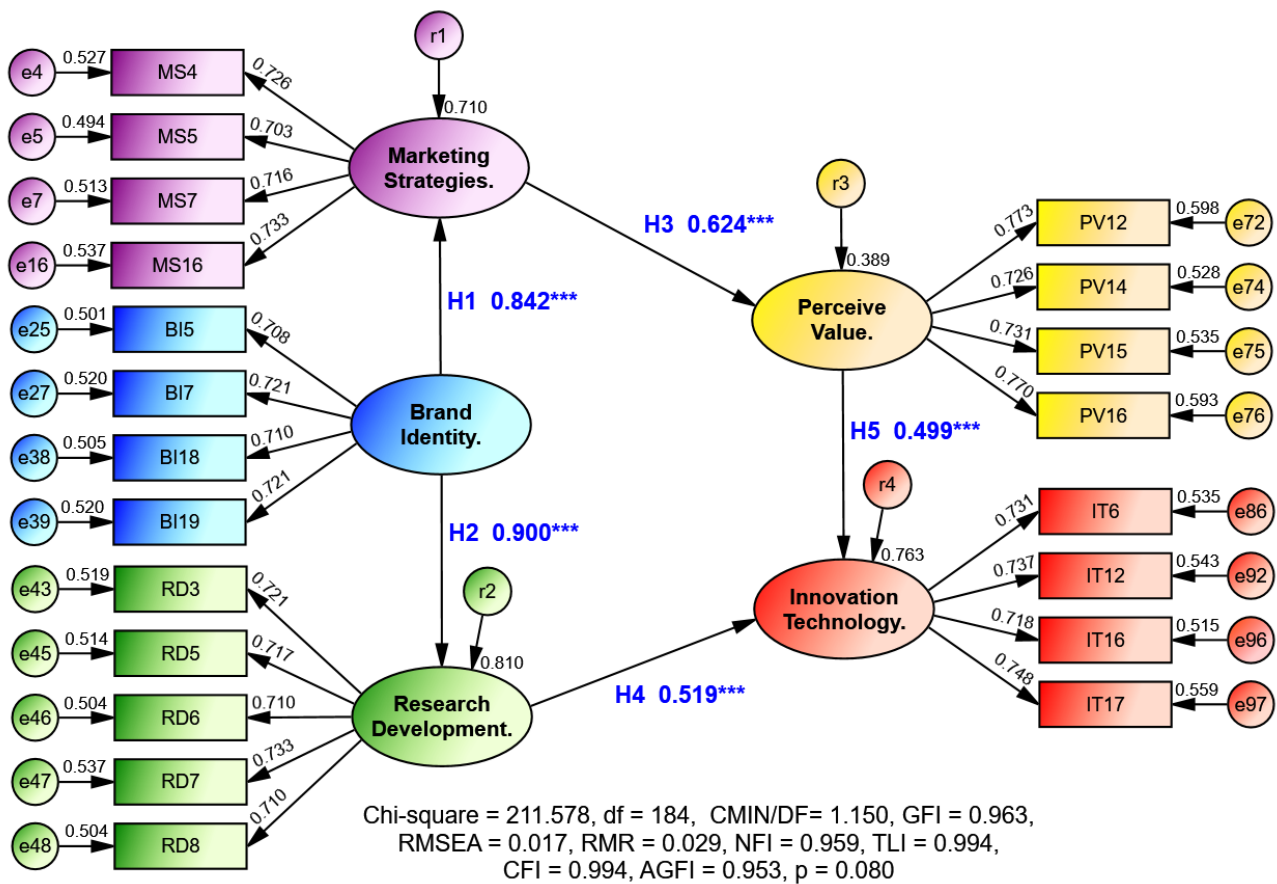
r1
0.710
e4 0.527 MS4 0.726
e5 0.494 MS5 0.703
e7 0.513 MS7 0.716
e16 0.537 MS16 0.733
Marketing Strategies.
H3 0.624***
r3
0.389
Perceive Value.
0.773 PV12 0.598 e72
0.726 PV14 0.528 e74
0.731 PV15 0.535 e75
0.770 PV16 0.593 e76
H1 0.842***
e25 0.501 BI5 0.708
e27 0.520 BI7 0.721
e38 0.505 BI18 0.710
e39 0.520 BI19 0.721
Brand Identity.
H5 0.499***
r4
0.763
H2 0.900***
Innovation Technology.
0.731 IT6 0.535 e86
0.737 IT12 0.543 e92
0.718 IT16 0.515 e96
0.748 IT17 0.559 e97
r2
0.810
e43 0.519 RD3 0.721
e45 0.514 RD5 0.717
e46 0.504 RD6 0.710
e47 0.537 RD7 0.733
e48 0.504 RD8 0.710
Research Development.
H4 0.519***
Chi-square = 211.578, df = 184, CMIN/DF= 1.150, GFI = 0.963, RMSEA = 0.017, RMR = 0.029, NFI = 0.959, TLI = 0.994, CFI = 0.994, AGFI = 0.953, p = 0.080